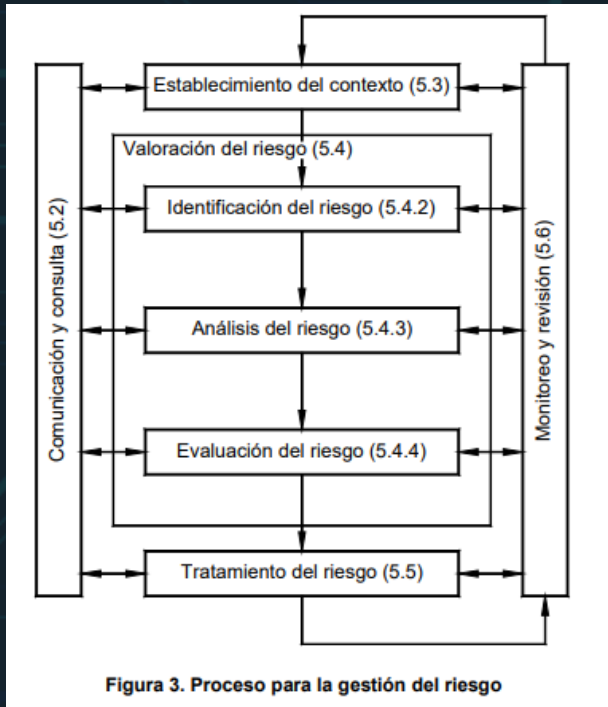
Comunicación y consulta (5.2)

Establecimiento del contexto (5.3)

Valoración del riesgo (5.4)

Identificación del riesgo (5.4.2)

Análisis del riesgo (5.4.3)

Evaluación del riesgo (5.4.4)

Tratamiento del riesgo (5.5)

Monitoreo y revisión (5.6)

Figura 3. Proceso para la gestión del riesgo